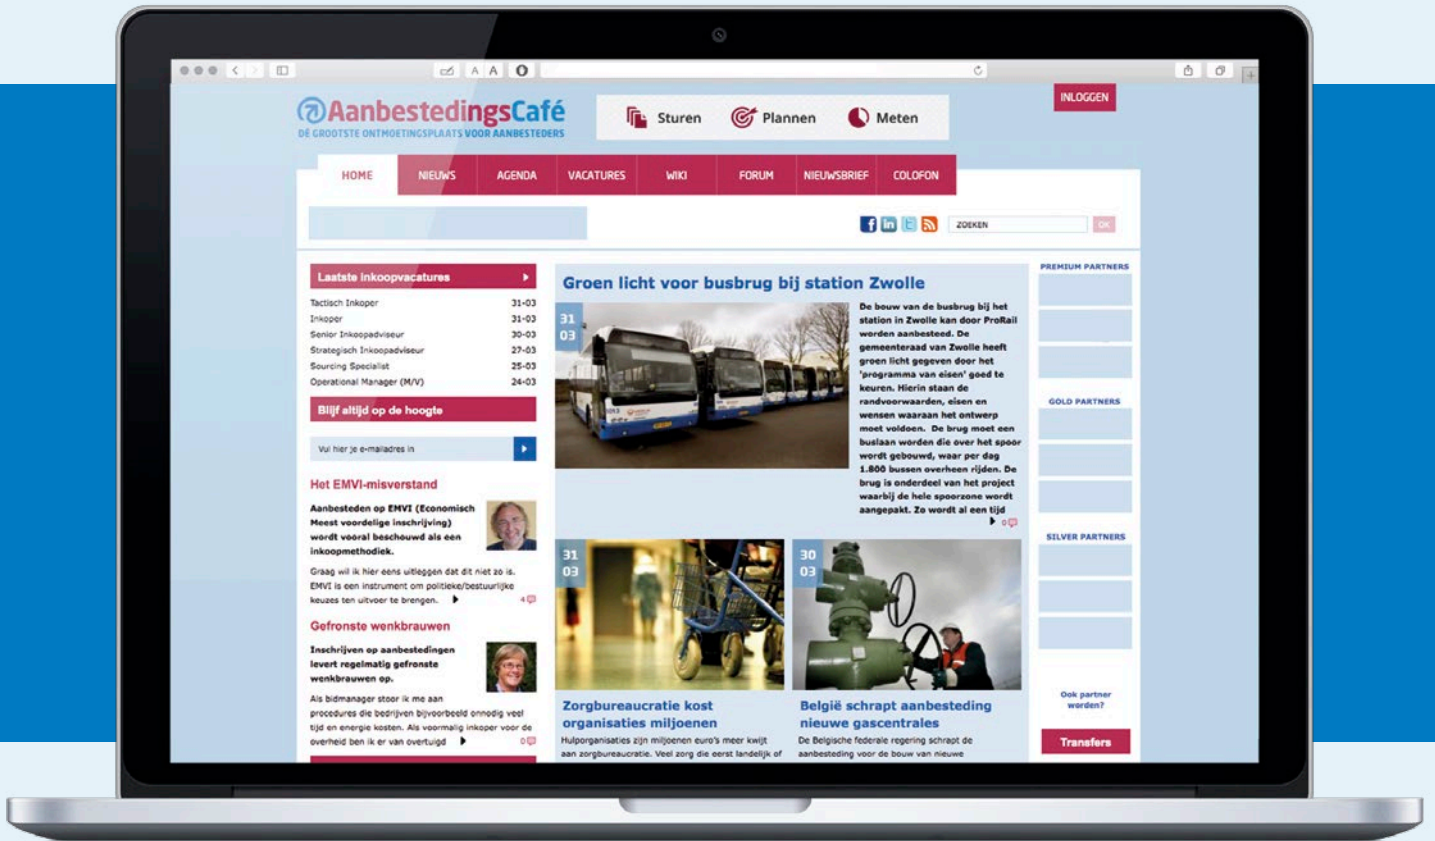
AanbestedingsCafé
DÉ GROOTSTE ONTMOETINGSPLAATS VOOR AANBESTEDERS

Sturen Plannen Meten

INLOGGEN

HOME NIEUWS AGENDA VACATURES WIKI FORUM NIEUWSBRIEF COLOFON

ZOEKEN OK

Laatste inkoopvacatures

| | |
|---|---|
| Tactisch Inkoper | 31-03 |
| Inkoper | 31-03 |
| Senior Inkoopadviseur | 30-03 |
| Strategisch Inkoopadviseur | 27-03 |
| Sourcing Specialist | 25-03 |
| Operational Manager (M/V) | 24-03 |

Blijf altijd op de hoogte

Vul hier je e-mailadres in

Het EMVI-misverstand

Aanbesteden op EMVI (Economisch Meest voordelige inschrijving) wordt vooral beschouwd als een inkoopmethodiek.

Graag wil ik hier eens uitleggen dat dit niet zo is. EMVI is een instrument om politieke/bestuurlijke keuzes ten uitvoer te brengen. 4

Gefronste wenkbrauwen

Inschrijven op aanbestedingen levert regelmatig gefronste wenkbrauwen op.

Als bidmanager stoor ik me aan procedures die bedrijven bijvoorbeeld onnodig veel tijd en energie kosten. Als voormalig inkoper voor de overheid ben ik er van overtuigd 0

Groen licht voor busbrug bij station Zwolle

31 03

De bouw van de busbrug bij het station in Zwolle kan door ProRail worden aanbesteed. De gemeenteraad van Zwolle heeft groen licht gegeven door het 'programma van eisen' goed te keuren. Hierin staan de randvoorwaarden, eisen en wensen waaraan het ontwerp moet voldoen. De brug moet een buslaan worden die over het spoor wordt gebouwd, waar per dag 1.800 bussen overheen rijden. De brug is onderdeel van het project waarbij de hele spoorzone wordt aangepakt. Ze wordt al een tijd 0

31 03

Zorgbureaucratie kost organisaties miljoenen

Hulporganisaties zijn miljoenen euro's meer kwijt aan zorgbureaucratie. Veel zorg die eerst landelijk of

30 03

België schrapt aanbesteding nieuwe gascentrales

De Belgische federale regering schrapt de aanbesteding voor de bouw van nieuwe

PREMIUM PARTNERS

GOLD PARTNERS

SILVER PARTNERS

Ook partner worden?

Transfers